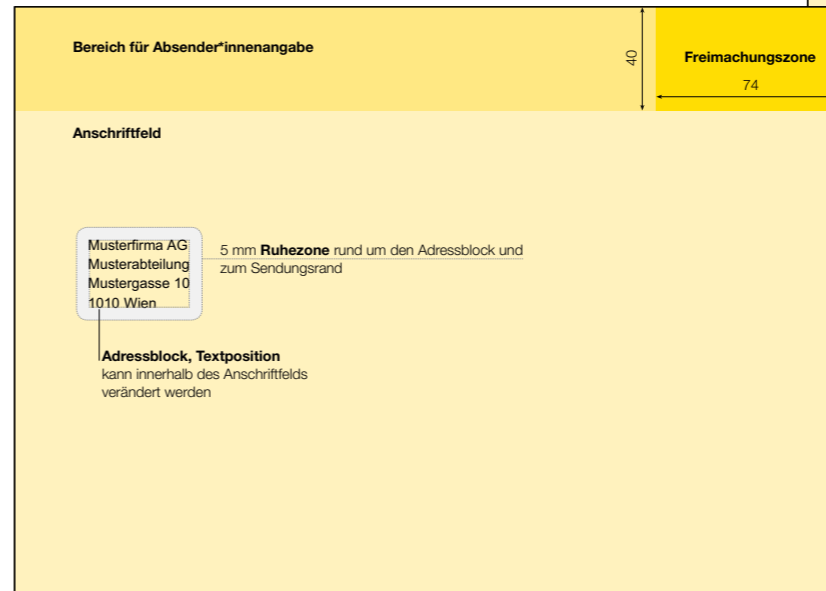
Bereich für Absender*innenangabe

40

Freimachungszone

74

Anschriftfeld

Musterfirma AG
Musterabteilung
Mustergasse 10
1010 Wien

5 mm **Ruhezone** rund um den Adressblock und zum Sendungsrand

**Adressblock, Textposition**
kann innerhalb des Anschriftfelds verändert werden